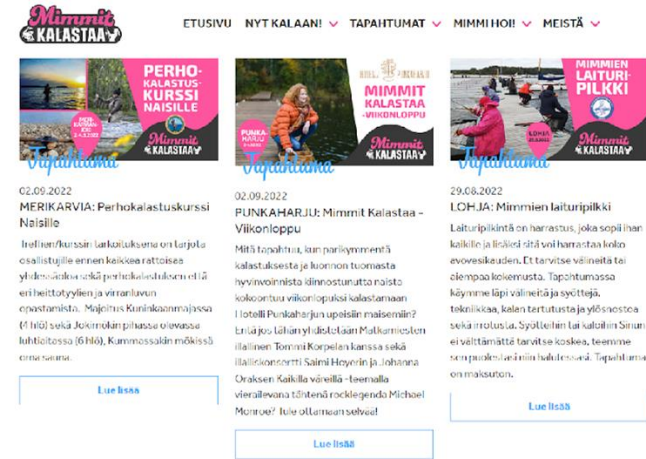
Mimmit KALASTAA

ETUSIVU NYT KALAAN! TAPAHTUMAT MIMMI HOI! MEISTÄ

PERHO-KALASTUS-KURSSI NAISILLE

Mimmit KALASTAA

Tapahtuma

02.09.2022

MERIKARVIA: Perhokalastuskurssi Naisille

Treffien/kurssin tarkoituksena on tarjota osallistujille ennen kaikkea rattoisa yhdessäolo sekä perhokalastuksen eri eri heittotyyleihin ja virranluvun opastamista. Majoitus Kuninkaanmajassa (4 hlö) sekä Jokimökin pihassa olevassa luhtiaitassa (6 hlö), Kummassakin mökissä oma sauna.

Lue lisää

PUNKA-HARJU

MIMMIT KALASTAA -VIIKONLOPPU

Mimmit KALASTAA

Tapahtuma

02.09.2022

PUNKAHARJU: Mimmit Kalastaa -Viikonloppu

Mitä tapahtuu, kun parikymmentä kalastuksesta ja luonnon tuomasta hyvinvoinnista innostunutta naista kokoontuu viikonlopuksi kalastamaan Hotelli Punkaharjun upeisiin maisemiin? Entä jos tähän yhdistetään Matkamiesten illallinen Tommi Korpelan kanssa sekä illalliskonsertti Saimi Hoyerin ja Johanna Oraksen Kaikilla väreillä -teemalla vierailevana tähtenä rocklegenda Michael Monroe? Tule ottamaan selvää!

Lue lisää

MIMMIEN LAITURI-PILKKI

LOHJA

Mimmit KALASTAA

Tapahtuma

29.08.2022

LOHJA: Mimmien laituripilkki

Laituripilkintä on harrastus, joka sopii ihan kaikille ja lisäksi sitä voi harrastaa koko avovesikauden. Et tarvitse välineitä tai aiempaa kokemusta. Tapahtumassa käymme läpi välineitä ja syöttejä, tekniikkaa, kalan tertutusta ja ylösnostoa sekä irrotusta. Syöttejen tai kalojen Sinun ei välttämättä tarvitse koskea, teemme sen puolestasi niin halutessasi. Tapahtuma on maksuton.

Lue lisää